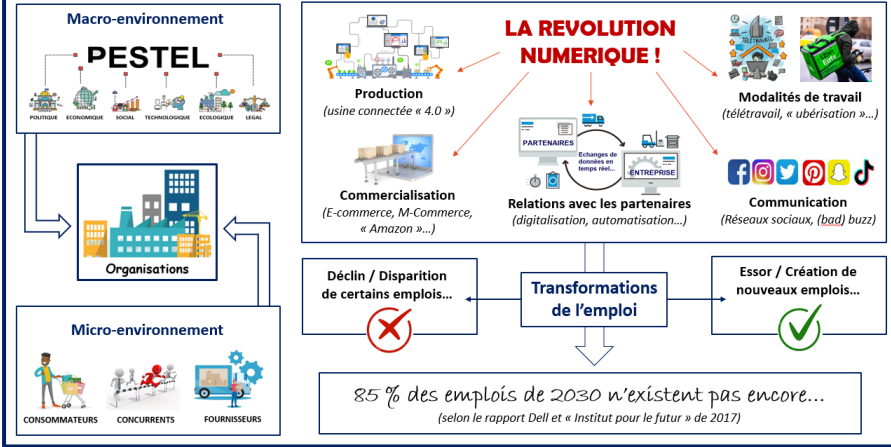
Macro-environnement

PESTEL

POLITIQUE ECONOMIQUE SOCIAL TECHNOLOGIQUE ECOLOGIQUE LEGAL

Organisations

Micro-environnement

CONSOMMATEURS CONCURRENTS FOURNISSEURS

LA REVOLUTION NUMERIQUE !

Production
(usine connectée « 4.0 »)

Modalités de travail
(télétravail, « ubérisation »…)

PARTENAIRES
Echanges de données en temps réel…
ENTREPRISE

Commercialisation
(E-commerce, M-Commerce, « Amazon »…)

Relations avec les partenaires
(digitalisation, automatisation…)

Communication
(Réseaux sociaux, (bad) buzz)

Déclin / Disparition de certains emplois…

Transformations de l'emploi

Essor / Création de nouveaux emplois…

85 % des emplois de 2030 n'existent pas encore…
(selon le rapport Dell et « Institut pour le futur » de 2017)